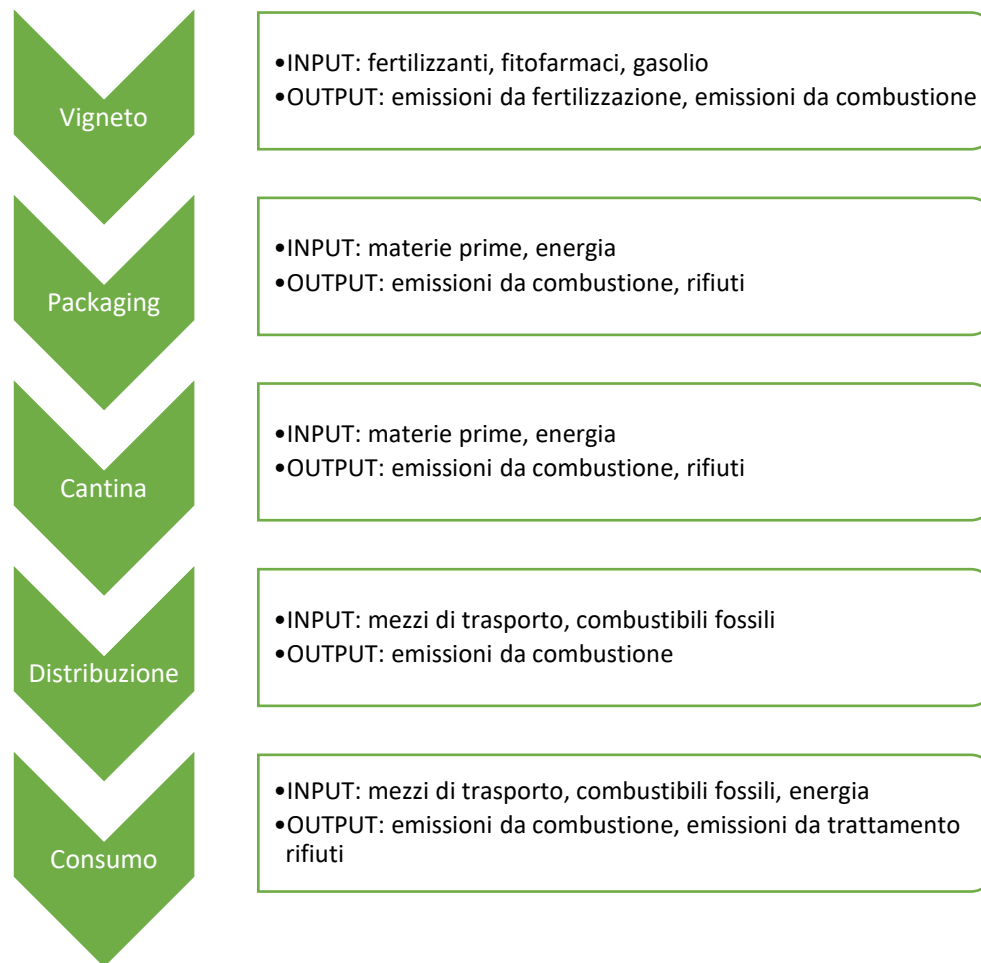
Vigneto

•INPUT: fertilizzanti, fitofarmaci, gasolio
•OUTPUT: emissioni da fertilizzazione, emissioni da combustione

Packaging

•INPUT: materie prime, energia
•OUTPUT: emissioni da combustione, rifiuti

Cantina

•INPUT: materie prime, energia
•OUTPUT: emissioni da combustione, rifiuti

Distribuzione

•INPUT: mezzi di trasporto, combustibili fossili
•OUTPUT: emissioni da combustione

Consumo

•INPUT: mezzi di trasporto, combustibili fossili, energia
•OUTPUT: emissioni da combustione, emissioni da trattamento rifiuti